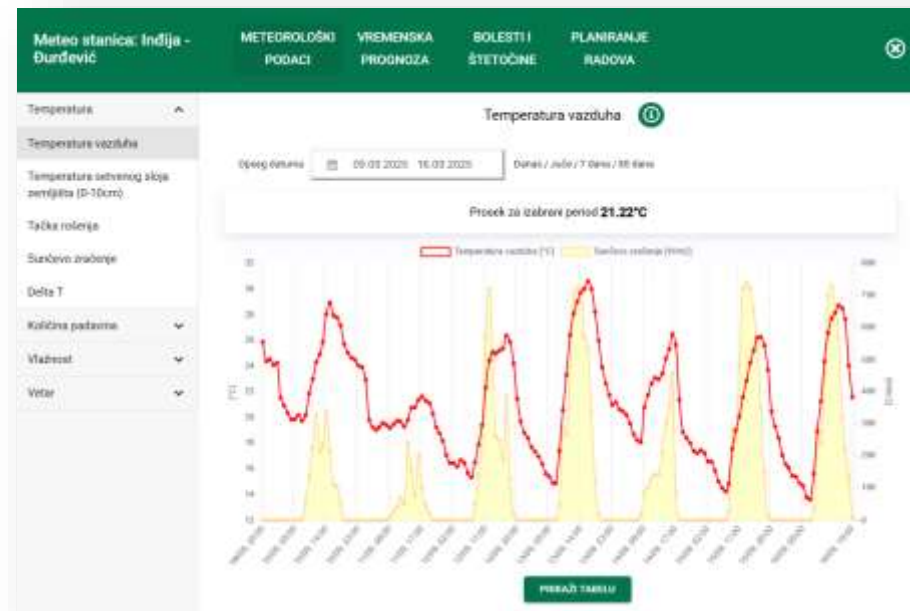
Meteo stanica: Inđija - Đurđević

METEOROLOŠKI PODACI

VREMENSKA PROGNOZA

BOLESTI I ŠTETOČINE

PLANIRANJE RADOVA

Temperatura

Temperatura vazduha

Temperatura setvenog sloja zemljišta (0-10cm)

Tačka rošenja

Sunčevo zračenje

Delta T

Količina padavina

Vlažnost

Vetar

Temperatura vazduha

Opseg datuma 09.03.2020 - 16.03.2020 Danas / Juče / 7 dana / 30 dana

Prosek za izabrani period **21.22°C**

Temperatura vazduha [°C] Sunčevo zračenje [W/m2]

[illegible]

PRIKAŽI TABELU